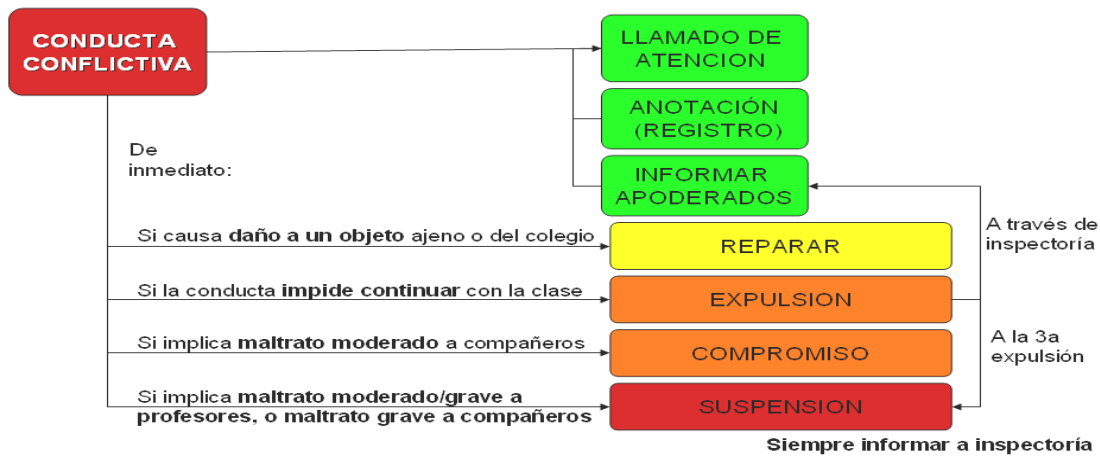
CONDUCTA CONFLICTIVA

LLAMADO DE ATENCION

ANOTACIÓN (REGISTRO)

INFORMAR APODERADOS

De inmediato:

Si causa **daño a un objeto** ajeno o del colegio

REPARAR

A través de inspectoría

Si la conducta **impide continuar** con la clase

EXPULSION

Si implica **maltrato moderado** a compañeros

COMPROMISO

A la 3a expulsión

Si implica **maltrato moderado/grave a profesores, o maltrato grave a compañeros**

SUSPENSION

**Siempre informar a inspectoría**